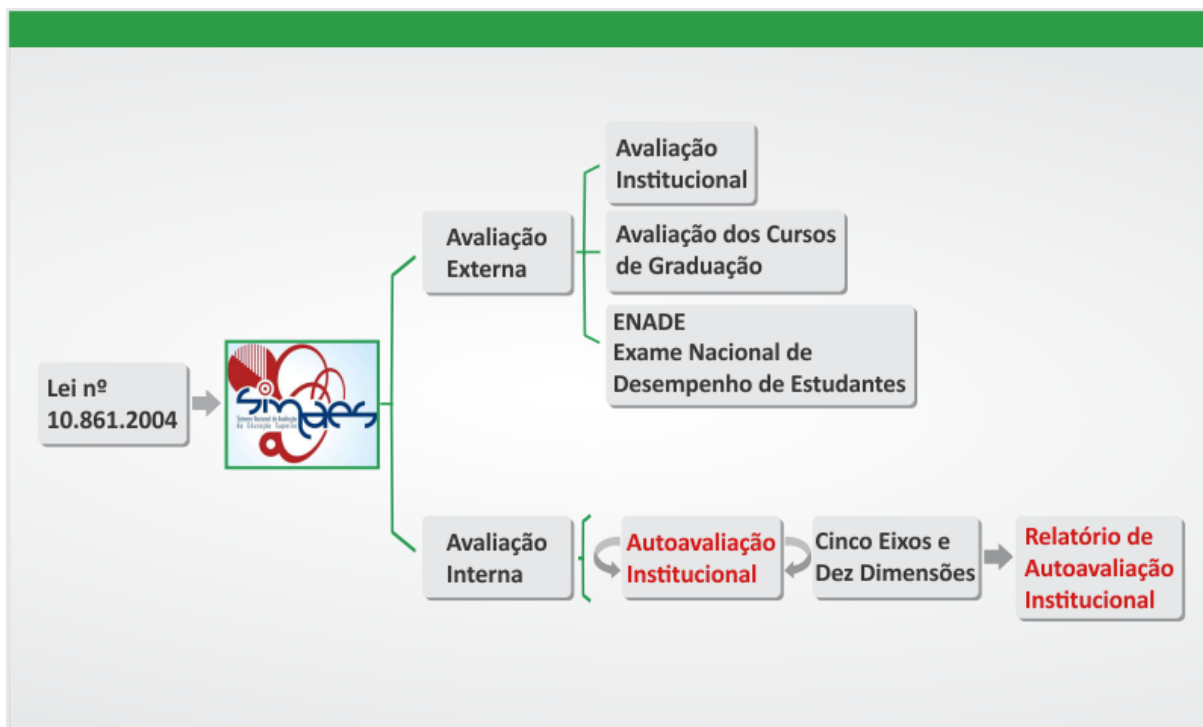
Lei nº 10.861.2004

SINAES
Sistema Nacional de Avaliação da Educação Superior

Avaliação Externa

Avaliação Institucional

Avaliação dos Cursos de Graduação

ENADE
Exame Nacional de Desempenho de Estudantes

Avaliação Interna

Autoavaliação Institucional

Cinco Eixos e Dez Dimensões

Relatório de Autoavaliação Institucional